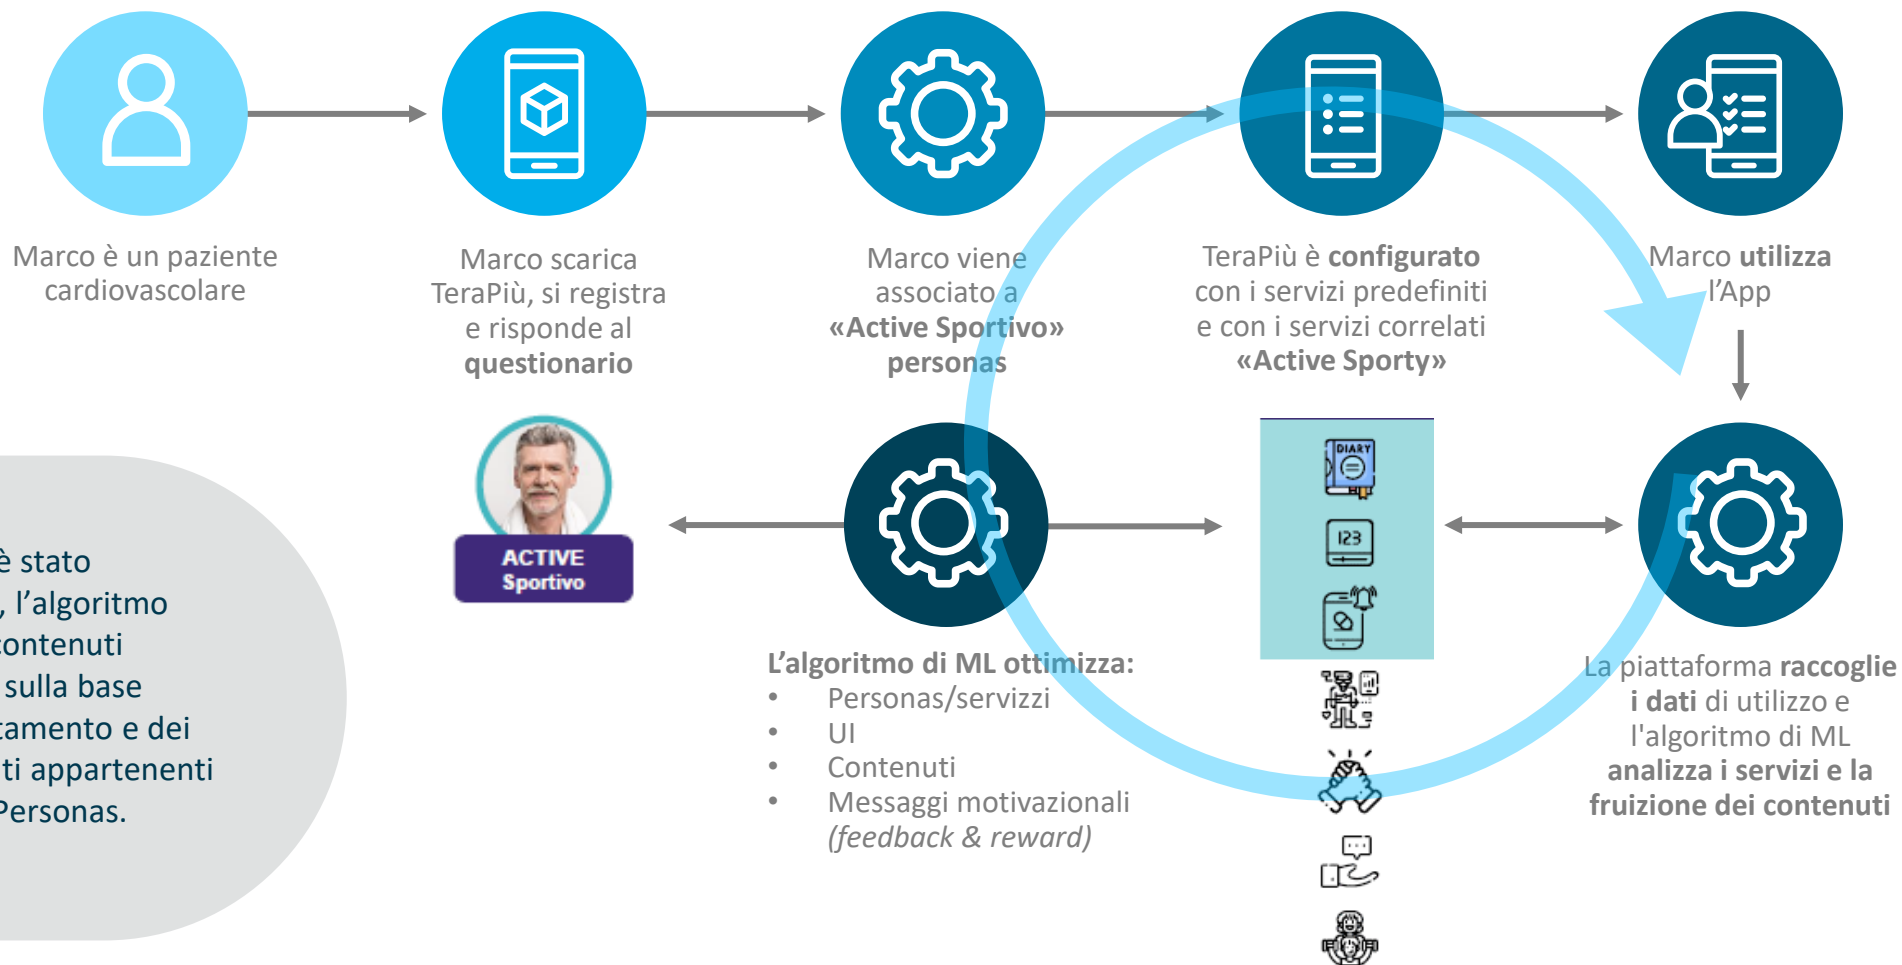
Marco è un paziente cardiovascolare

Marco scarica TeraPiù, si registra e risponde al **questionario**

Marco viene associato a **«Active Sportivo» personas**

TeraPiù è **configurato** con i servizi predefiniti e con i servizi correlati **«Active Sporty»**

Marco **utilizza** l'App

ACTIVE Sportivo

DIARY

123

è stato
, l'algoritmo
contenuti
sulla base
tamento e dei
ti appartenenti
Personas.

**L'algoritmo di ML ottimizza:**
- Personas/servizzi
- UI
- Contenuti
- Messaggi motivazionali *(feedback & reward)*

La piattaforma **raccoglie i dati** di utilizzo e l'algoritmo di ML **analizza i servizi e la fruizione dei contenuti**